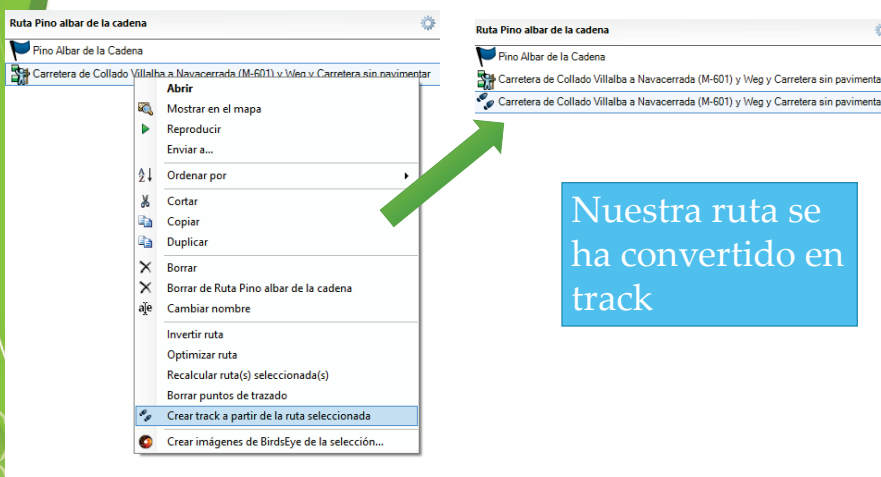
Ruta Pino albar de la cadena

Pino Albar de la Cadena

Carretera de Collado Villalba a Navacerrada (M-601) y Weg y Carretera sin pavimentar

Abrir
Mostrar en el mapa
Reproducir
Enviar a...
Ordenar por
Cortar
Copiar
Duplicar
Borrar
Borrar de Ruta Pino albar de la cadena
Cambiar nombre
Invertir ruta
Optimizar ruta
Recalcular ruta(s) seleccionada(s)
Borrar puntos de trazado
Crear track a partir de la ruta seleccionada
Crear imágenes de BirdsEye de la selección...

Ruta Pino albar de la cadena

Pino Albar de la Cadena

Carretera de Collado Villalba a Navacerrada (M-601) y Weg y Carretera sin pavimenta

Carretera de Collado Villalba a Navacerrada (M-601) y Weg y Carretera sin pavimenta

Nuestra ruta se ha convertido en track